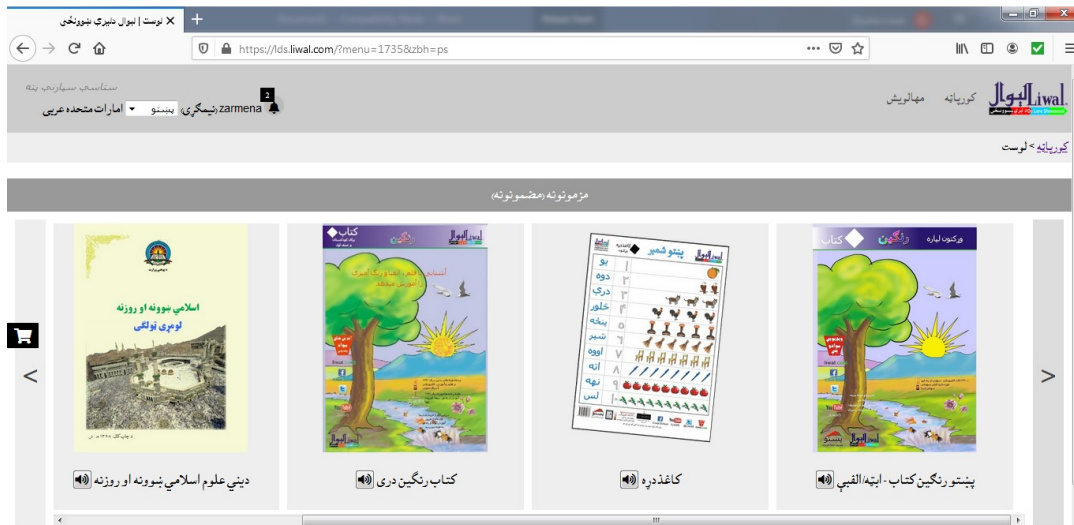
لوست | لیوال دلیري ښوونځی

https://lds.liwal.com/?menu=1735&zbh=ps

Liwal. لیوال

کورپاڼه مهالویش

ستاسې سپارنې پته

zarmena ژبمګړی پښتو امارات متحده عربی

2

کورپاڼه > لوست

مزمونونه(مضمونونه)

کتاب رنګین

پښتو شمېر

یو دوه درې څلور پنځه شپږ اووه اته نهه لس

کتاب رنګین

اسلامي ښوونه او روزنه لومړی ټولګی

پښتو رنګین کتاب- ابته/الفبې

کاغذ دره

کتاب رنګین دری

ديني علوم اسلامي ښوونه او روزنه